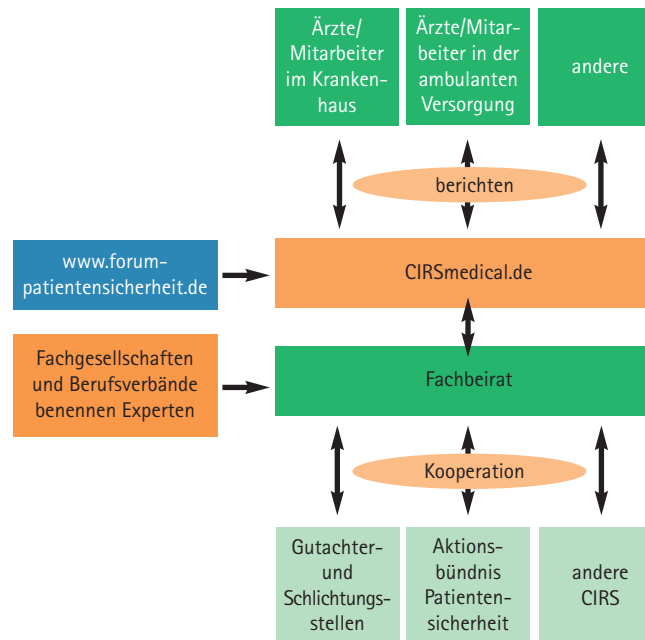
Ärzte/ Mitarbeiter im Krankenhaus

Ärzte/Mitarbeiter in der ambulanten Versorgung

andere

berichten

www.forum-patientensicherheit.de

CIRSmedical.de

Fachgesellschaften und Berufsverbände benennen Experten

Fachbeirat

Kooperation

Gutachter- und Schlichtungsstellen

Aktionsbündnis Patientensicherheit

andere CIRS